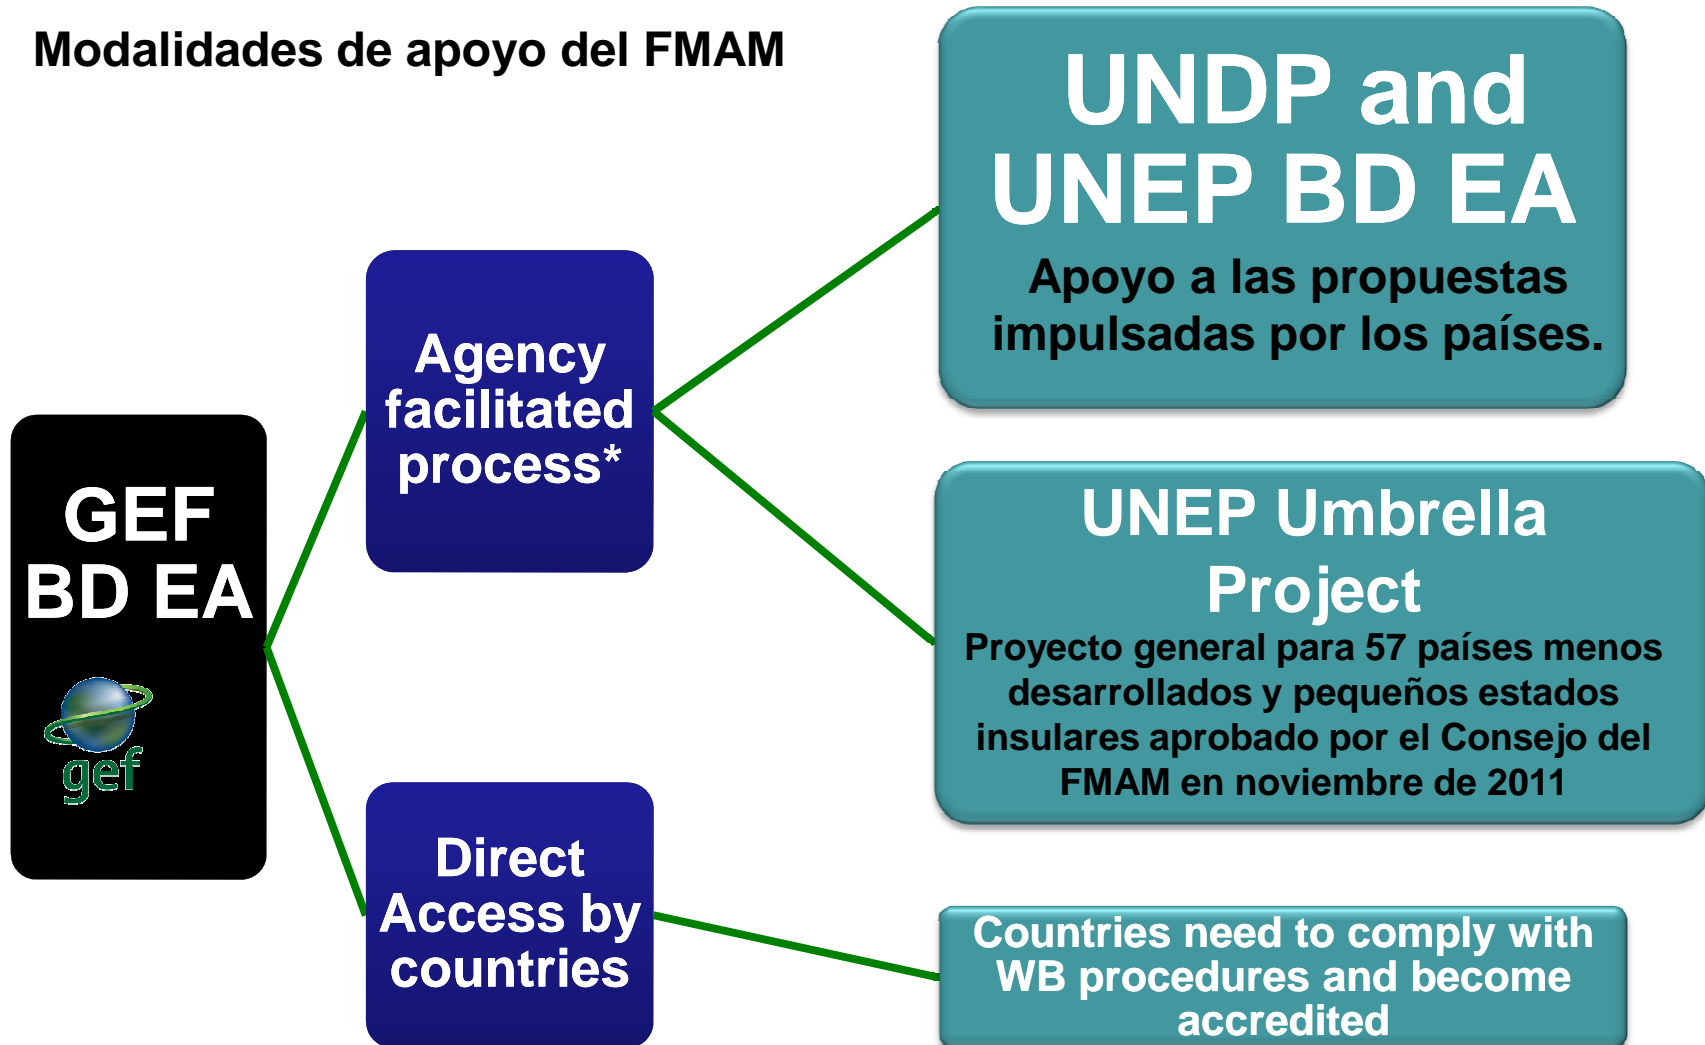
Modalidades de apoyo del FMAM

GEF BD EA

gef

Agency facilitated process*

Direct Access by countries

UNDP and UNEP BD EA

Apoyo a las propuestas impulsadas por los países.

UNEP Umbrella Project

Proyecto general para 57 países menos desarrollados y pequeños estados insulares aprobado por el Consejo del FMAM en noviembre de 2011

Countries need to comply with WB procedures and become accredited